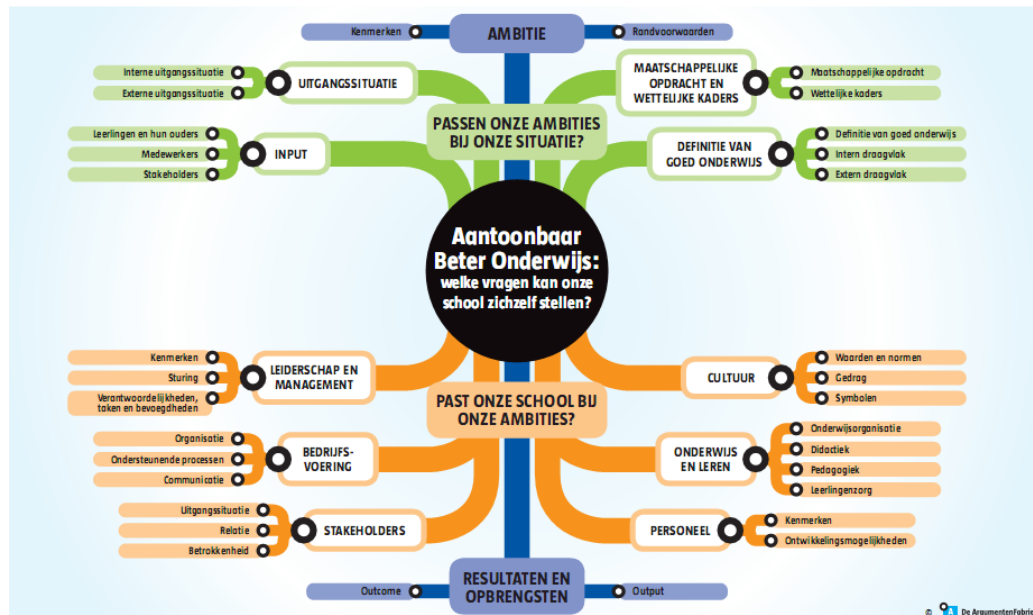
Kenmerken
AMBITIE
Randvoorwaarden

Interne uitgangssituatie
Externe uitgangssituatie
UITGANGSSITUATIE

MAATSCHAPPELIJKE OPDRACHT EN WETTELIJKE KADERS
Maatschappelijke opdracht
Wettelijke kaders

PASSEN ONZE AMBITIES BIJ ONZE SITUATIE?

Leerlingen en hun ouders
Medewerkers
Stakeholders
INPUT

DEFINITIE VAN GOED ONDERWIJS
Definitie van goed onderwijs
Intern draagvlak
Extern draagvlak

Aantoonbaar Beter Onderwijs: welke vragen kan onze school zichzelf stellen?

Kenmerken
Sturing
Verantwoordelijkheden, taken en bevoegdheden
LEIDERSCHAP EN MANAGEMENT

CULTUUR
Waarden en normen
Gedrag
Symbolen

PAST ONZE SCHOOL BIJ ONZE AMBITIES?

Organisatie
Ondersteunende processen
Communicatie
BEDRIJFS-VOERING

ONDERWIJS EN LEREN
Onderwijsorganisatie
Didactiek
Pedagogiek
Leerlingenzorg

Uitgangssituatie
Relatie
Betrokkenheid
STAKEHOLDERS

PERSONEEL
Kenmerken
Ontwikkelingsmogelijkheden

Outcome
RESULTATEN EN OPBRENGSTEN
Output

© De ArgumentenFabriek